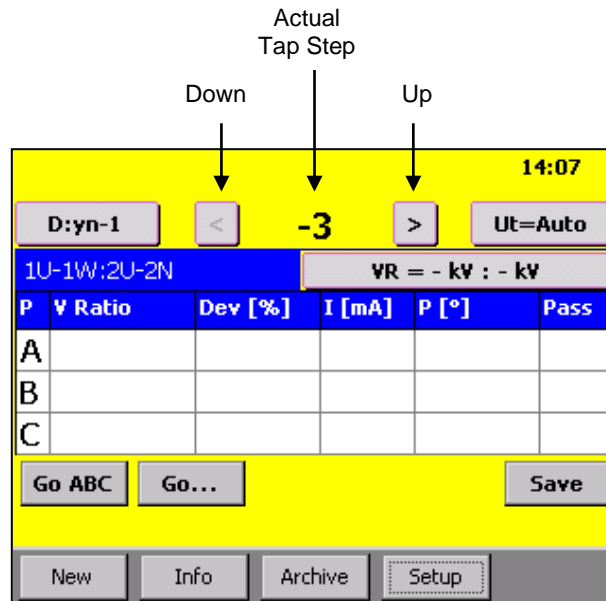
Actual
Tap Step

Down

Up

14:07

D:yn-1

<

-3

>

Ut=Auto

1U-1W:2U-2N

VR = - kV : - kV

| P | V Ratio | Dev [%] | I [mA] | P [°] | Pass |
|---|---|---|---|---|---|
| A | | | | | |
| B | | | | | |
| C | | | | | |

Go ABC

Go...

Save

New

Info

Archive

Setup